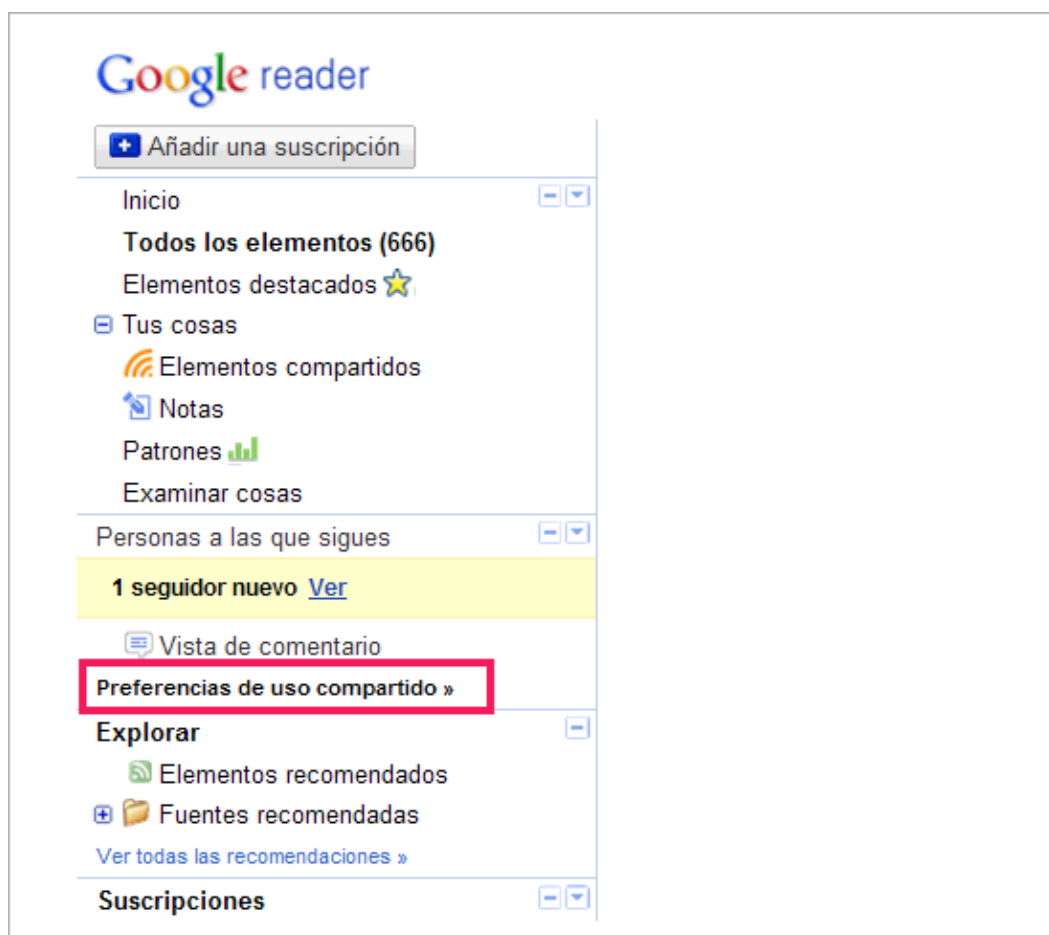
Google reader

Añadir una suscripción

Inicio

Todos los elementos (666)

Elementos destacados

Tus cosas

Elementos compartidos

Notas

Patrones

Examinar cosas

Personas a las que sigues

1 seguidor nuevo Ver

Vista de comentario

Preferencias de uso compartido »

Explorar

Elementos recomendados

Fuentes recomendadas

Ver todas las recomendaciones »

Suscripciones